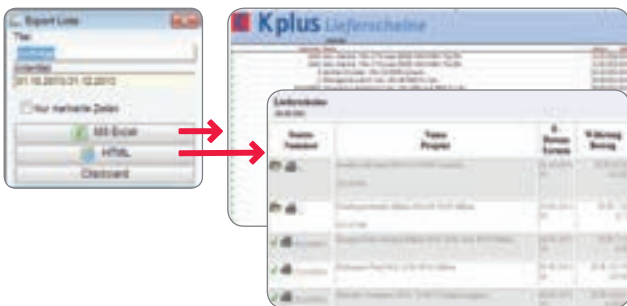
Export Liste
Titel
Lieferschein
Untertitel
01.10.2013-31.12.2013
Nur markierte Zeilen
MS-Excel
HTML
Clipboard

Kplus Lieferscheine

Lieferscheine
Status Kommentar
Team Projekt
Datum Bearbeitung
Währung Betrag